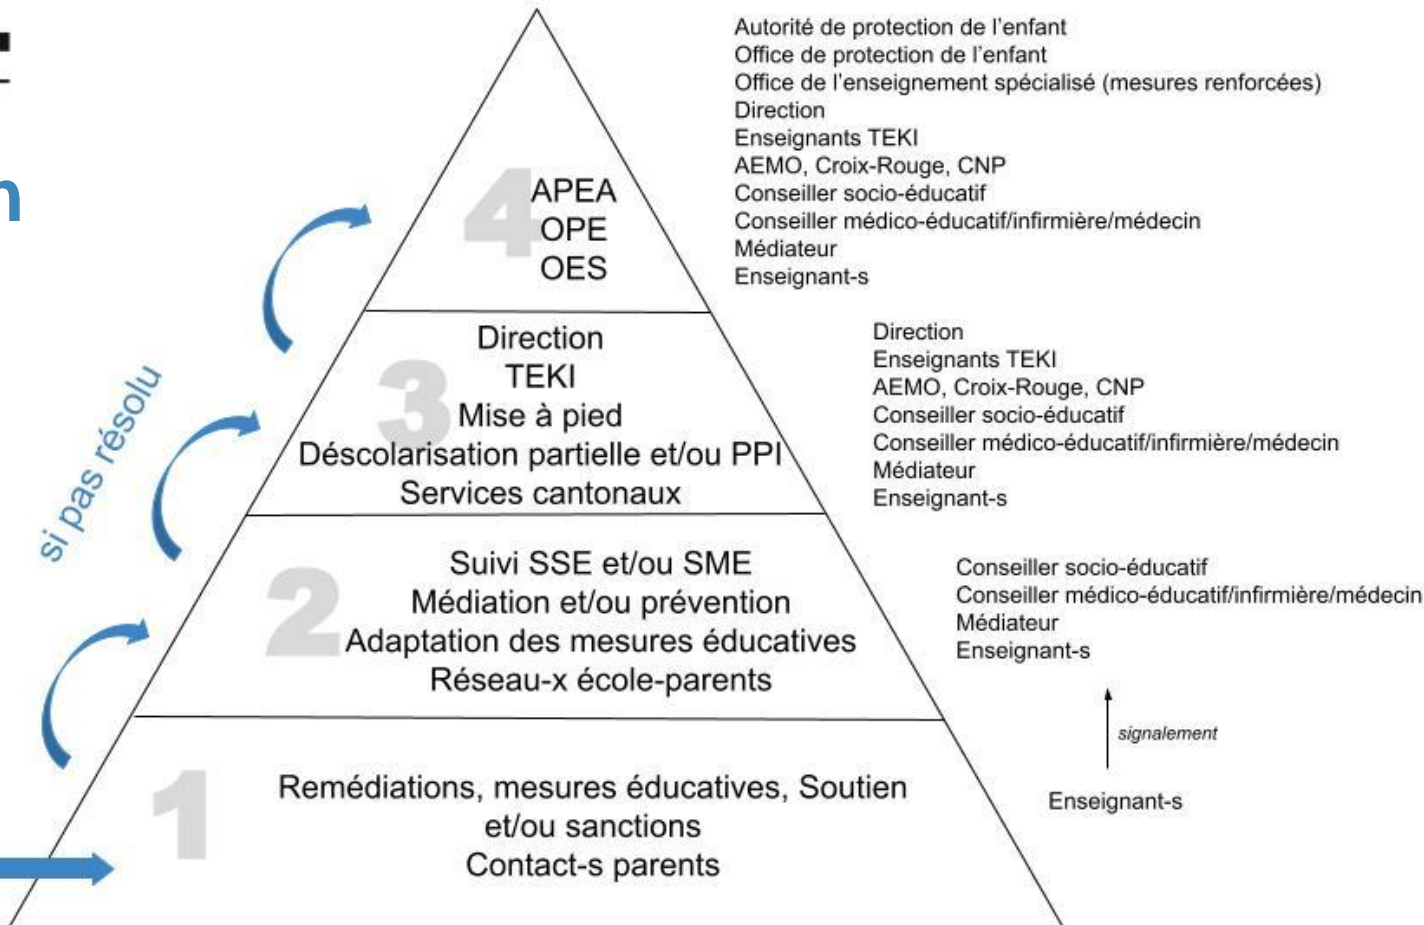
4
APEA
OPE
OES

Autorité de protection de l'enfant
Office de protection de l'enfant
Office de l'enseignement spécialisé (mesures renforcées)
Direction
Enseignants TEKI
AEMO, Croix-Rouge, CNP
Conseiller socio-éducatif
Conseiller médico-éducatif/infirmière/médecin
Médiateur
Enseignant-s

3
Direction
TEKI
Mise à pied
Déscolarisation partielle et/ou PPI
Services cantonaux

Direction
Enseignants TEKI
AEMO, Croix-Rouge, CNP
Conseiller socio-éducatif
Conseiller médico-éducatif/infirmière/médecin
Médiateur
Enseignant-s

si pas résolu

2
Suivi SSE et/ou SME
Médiation et/ou prévention
Adaptation des mesures éducatives
Réseau-x école-parents

Conseiller socio-éducatif
Conseiller médico-éducatif/infirmière/médecin
Médiateur
Enseignant-s

signalement

1
Remédiations, mesures éducatives, Soutien et/ou sanctions
Contact-s parents

Enseignant-s